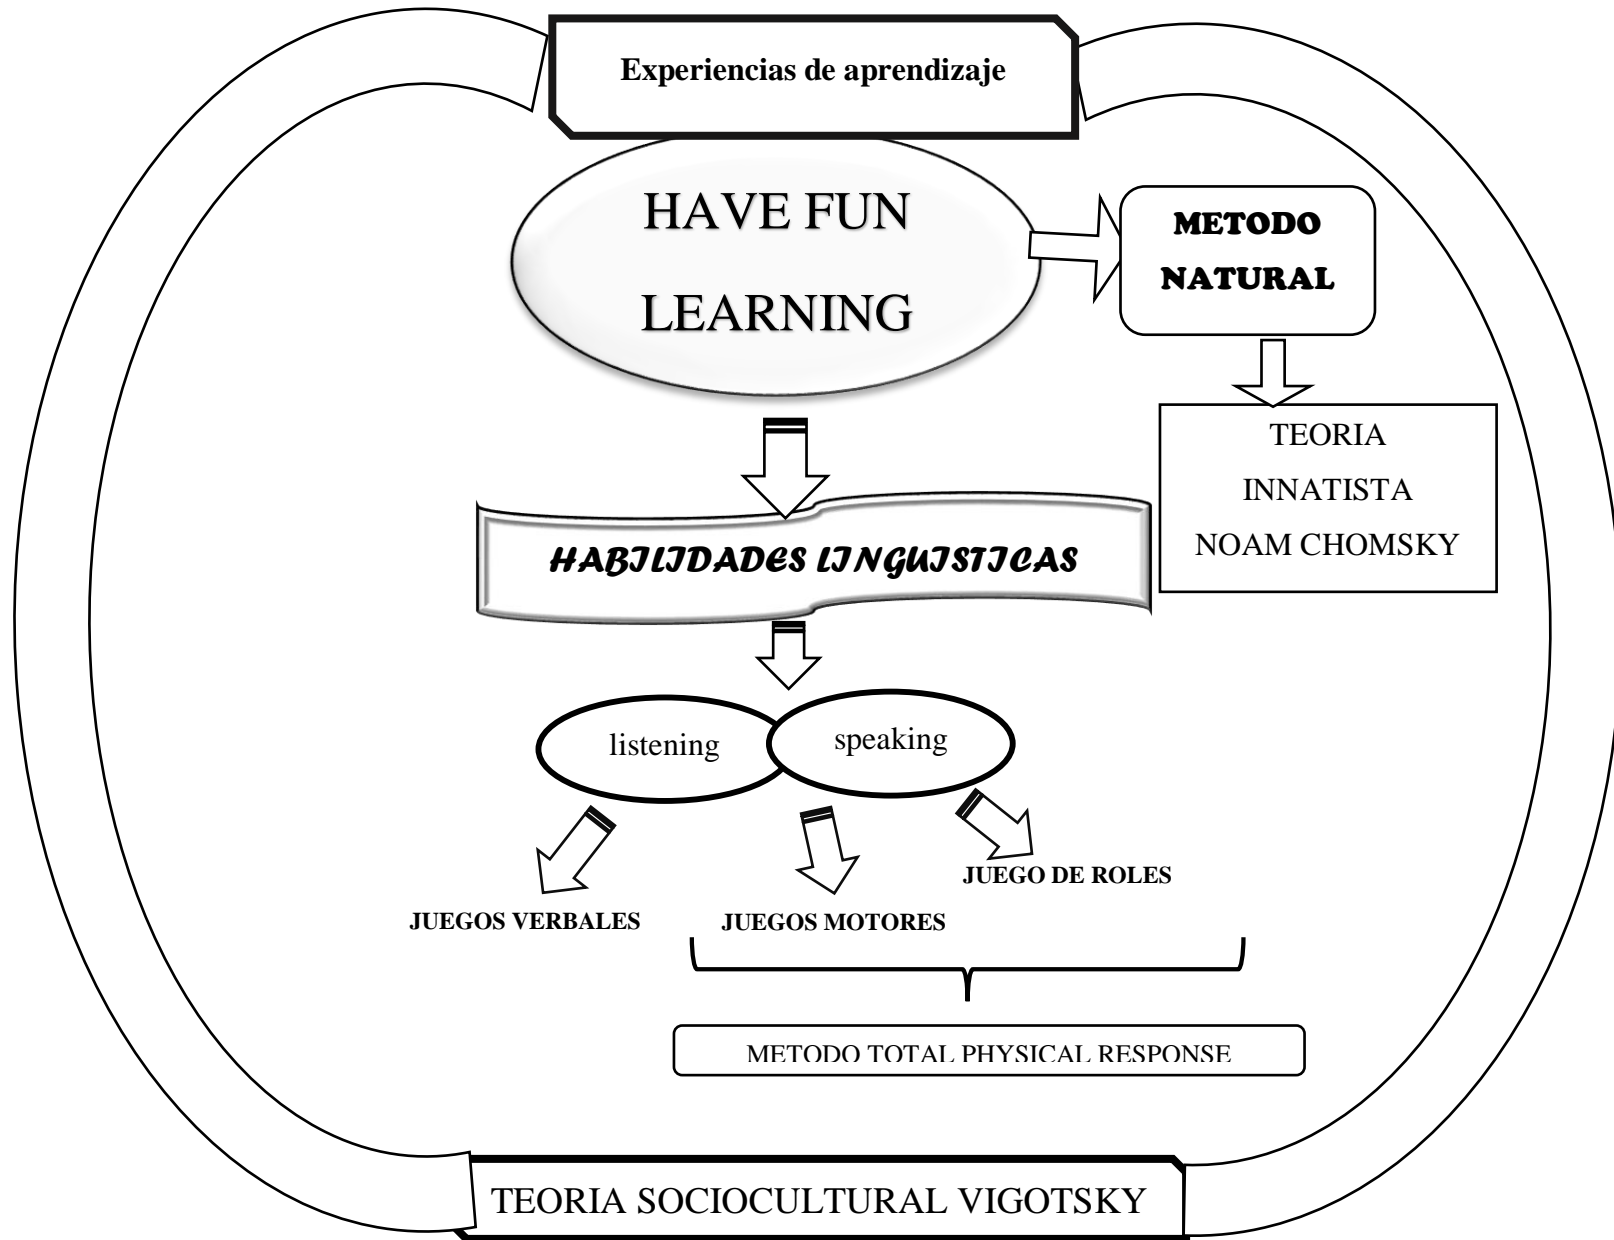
Experiencias de aprendizaje

HAVE FUN LEARNING

METODO NATURAL

TEORIA INNATISTA NOAM CHOMSKY

HABILIDADES LINGUISTICAS

listening

speaking

JUEGOS VERBALES

JUEGOS MOTORES

JUEGO DE ROLES

METODO TOTAL PHYSICAL RESPONSE

TEORIA SOCIOCULTURAL VIGOTSKY